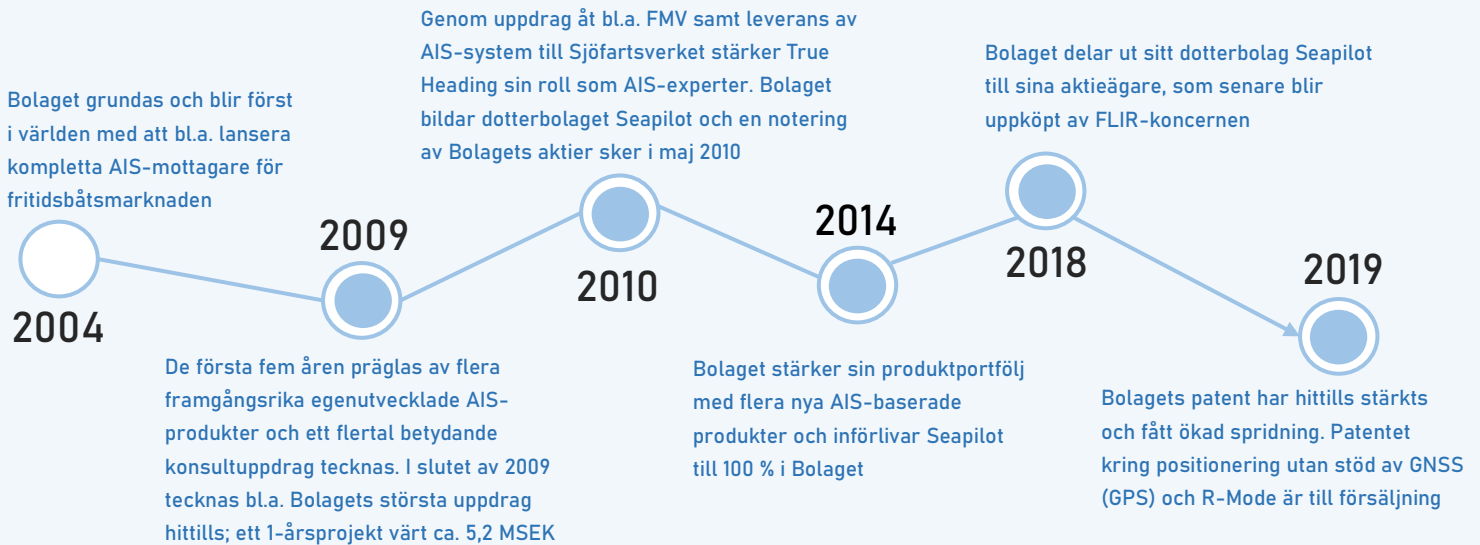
Bolaget grundas och blir först i världen med att bl.a. lansera kompletta AIS-mottagare för fritidsbåtsmarknaden

2004

2009

De första fem åren präglas av flera framgångsrika egenutvecklade AIS-produkter och ett flertal betydande konsultuppdrag tecknas. I slutet av 2009 tecknas bl.a. Bolagets största uppdrag hittills; ett 1-årsprojekt värt ca. 5,2 MSEK

Genom uppdrag åt bl.a. FMV samt leverans av AIS-system till Sjöfartsverket stärker True Heading sin roll som AIS-experter. Bolaget bildar dotterbolaget Seapilot och en notering av Bolagets aktier sker i maj 2010

2010

2014

Bolaget stärker sin produktportfölj med flera nya AIS-baserade produkter och införlivar Seapilot till 100 % i Bolaget

Bolaget delar ut sitt dotterbolag Seapilot till sina aktieägare, som senare blir uppköpt av FLIR-koncernen

2018

2019

Bolagets patent har hittills stärkts och fått ökad spridning. Patentet kring positionering utan stöd av GNSS (GPS) och R-Mode är till försäljning